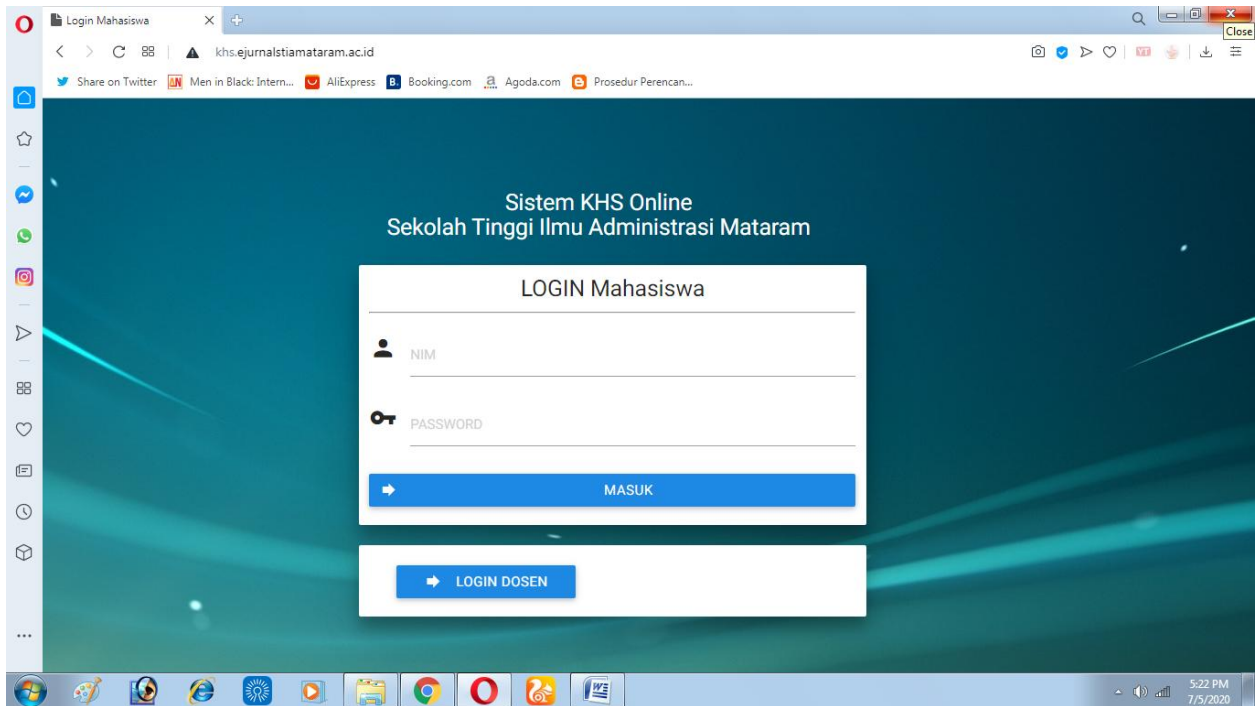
Login Mahasiswa
Close
khs.ejurnalstiamataram.ac.id
Share on Twitter Men in Black: Intern... AliExpress Booking.com Agoda.com Prosedur Perencan...

Sistem KHS Online
Sekolah Tinggi Ilmu Administrasi Mataram

LOGIN Mahasiswa

NIM

PASSWORD

MASUK

LOGIN DOSEN

5:22 PM
7/5/2020